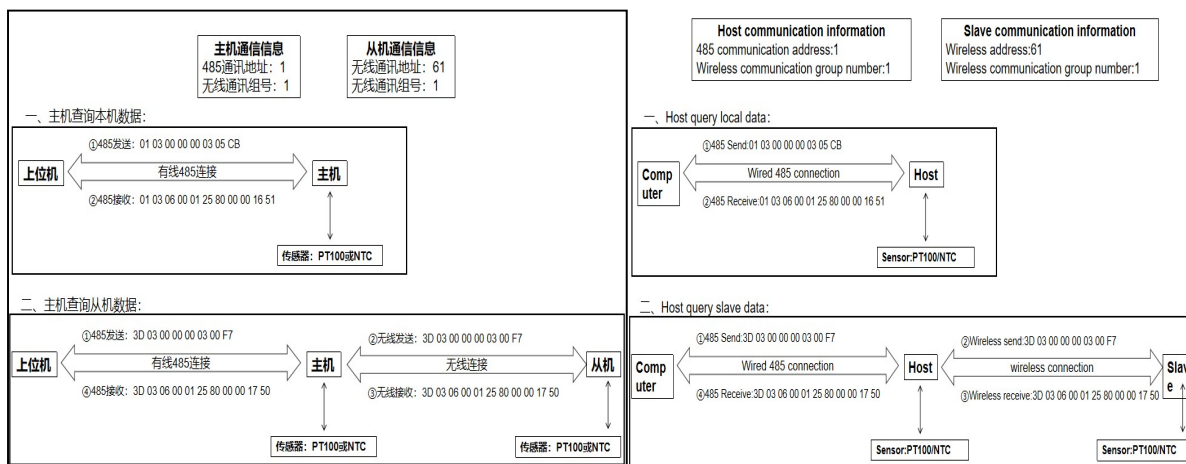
主机通信信息
485通讯地址：1
无线通讯组号：1

从机通信信息
无线通讯地址：61
无线通讯组号：1

一、主机查询本机数据：

①485发送：01 03 00 00 00 03 05 CB

上位机

有线485连接

主机

②485接收：01 03 06 00 01 25 80 00 00 16 51

传感器：PT100或NTC

二、主机查询从机数据：

①485发送：3D 03 00 00 00 03 00 F7

上位机

有线485连接

④485接收：3D 03 06 00 01 25 80 00 00 17 50

主机

②无线发送：3D 03 00 00 00 03 00 F7

无线连接

③无线接收：3D 03 06 00 01 25 80 00 00 17 50

从机

传感器：PT100或NTC

传感器：PT100或NTC

Host communication information
485 communication address:1
Wireless communication group number:1

Slave communication information
Wireless address:61
Wireless communication group number:1

一、Host query local data:

①485 Send:01 03 00 00 00 03 05 CB

Computer

Wired 485 connection

Host

②485 Receive:01 03 06 00 01 25 80 00 00 16 51

Sensor:PT100/NTC

二、Host query slave data:

①485 Send:3D 03 00 00 00 03 00 F7

Computer

Wired 485 connection

④485 Receive:3D 03 06 00 01 25 80 00 00 17 50

Host

②Wireless send:3D 03 00 00 00 03 00 F7

wireless connection

③Wireless receive:3D 03 06 00 01 25 80 00 00 17 50

Slav e

Sensor:PT100/NTC

Sensor:PT100/NTC